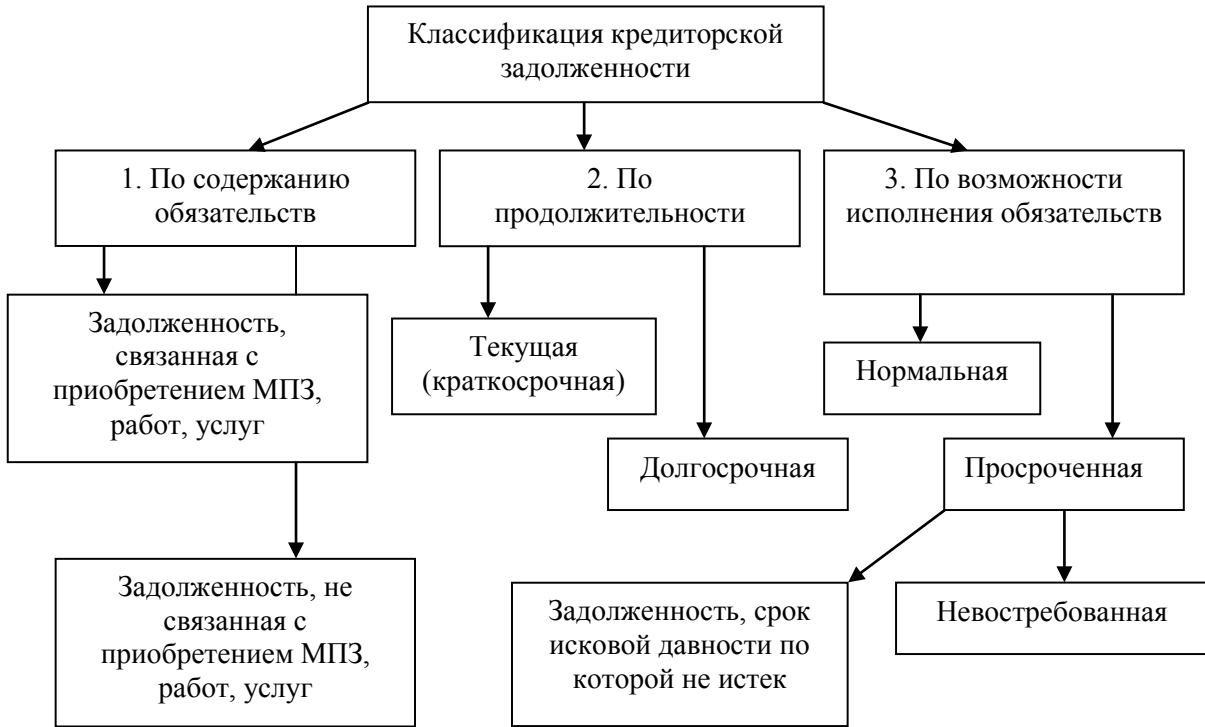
Классификация кредиторской задолженности

1. По содержанию обязательств

2. По продолжительности

3. По возможности исполнения обязательств

Задолженность, связанная с приобретением МПЗ, работ, услуг

Текущая (краткосрочная)

Нормальная

Долгосрочная

Просроченная

Задолженность, не связанная с приобретением МПЗ, работ, услуг

Задолженность, срок исковой давности по которой не истек

Невостребованная